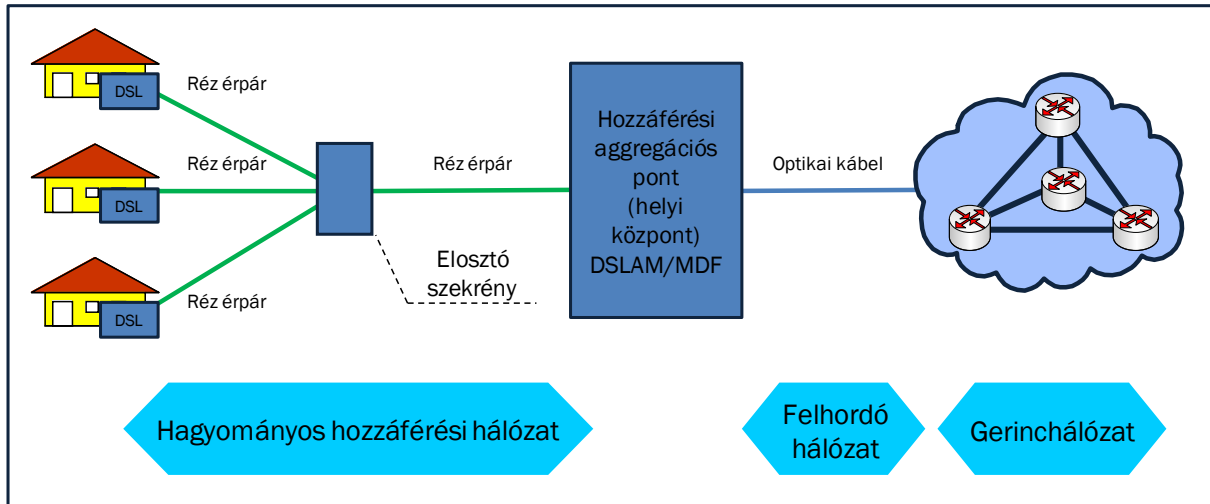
DSL

Réz érpár

DSL

Réz érpár

DSL

Réz érpár

Réz érpár

Elosztó szekrény

Hozzáférési aggregációs pont (helyi központ) DSLAM/MDF

Optikai kábel

Hagyományos hozzáférési hálózat

Felhordó hálózat

Gerinchálózat